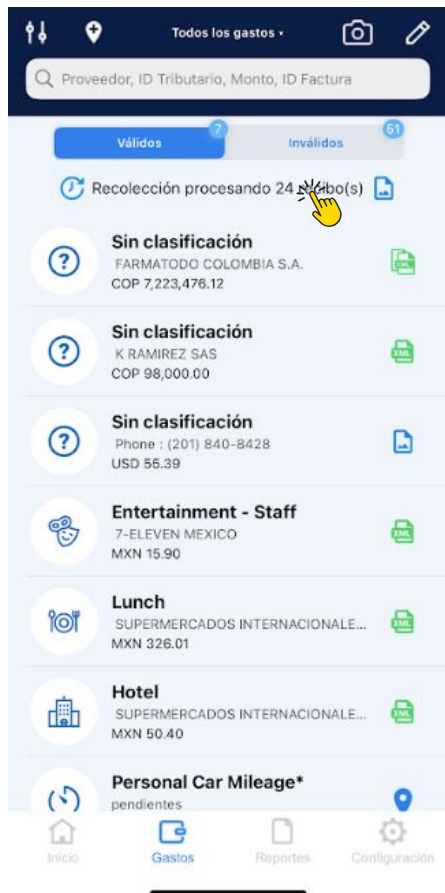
Todos los gastos ▾

Proveedor, ID Tributario, Monto, ID Factura

Válidos 7
Inválidos 51

Recolección procesando 24 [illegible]ibo(s)

Sin clasificación
FARMATODO COLOMBIA S.A.
COP 7,223,476.12

Sin clasificación
K RAMIREZ SAS
COP 98,000.00

Sin clasificación
Phone : (201) 840-8428
USD 55.39

Entertainment - Staff
7-ELEVEN MEXICO
MXN 15.90

Lunch
SUPERMERCADOS INTERNACIONALE...
MXN 326.01

Hotel
SUPERMERCADOS INTERNACIONALE...
MXN 50.40

Personal Car Mileage*
pendientes

Inicio
Gastos
Reportes
Configuración